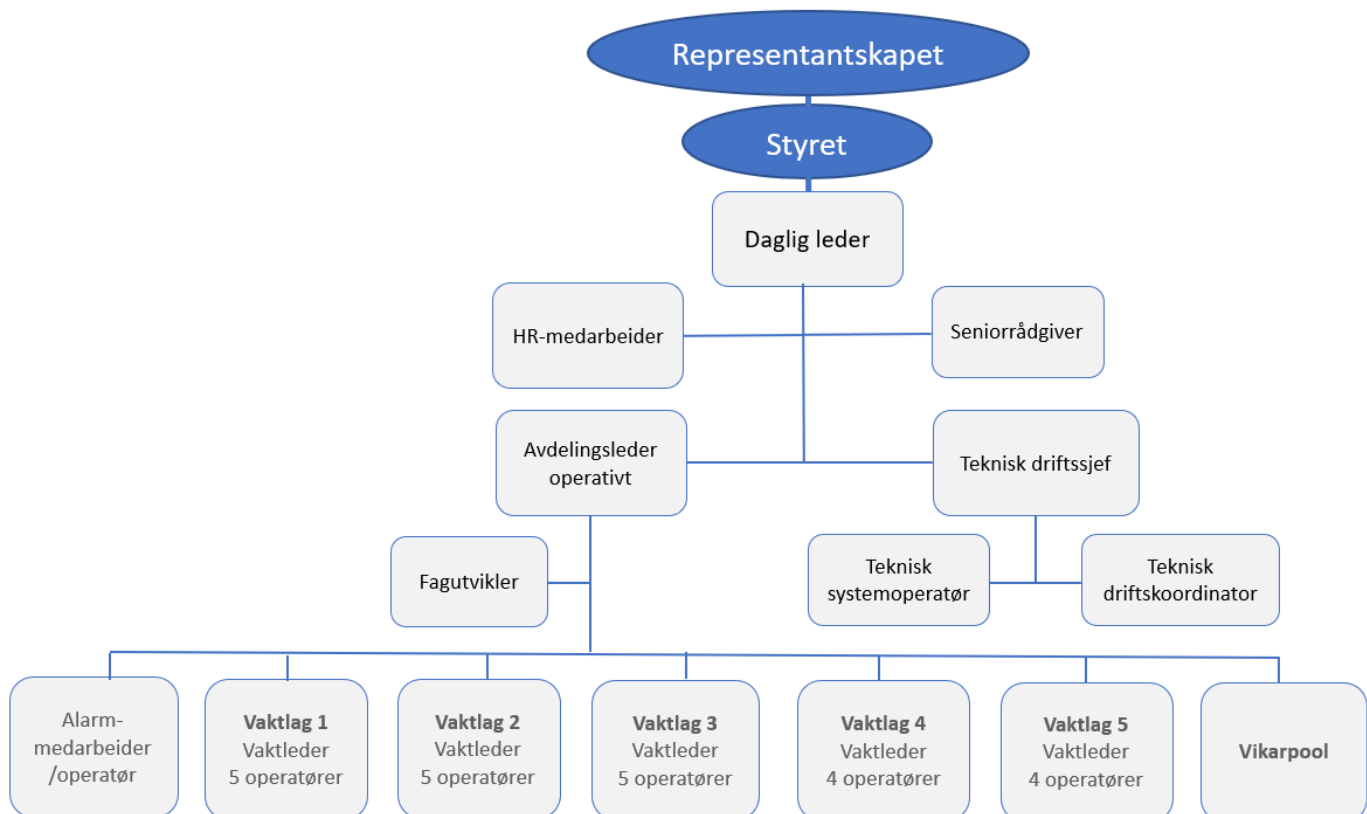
Representantskapet

Styret

Daglig leder

HR-medarbeider

Seniorrådgiver

Avdelingsleder operativt

Teknisk driftssjef

Fagutvikler

Teknisk systemoperatør

Teknisk driftskoordinator

Alarm-medarbeider /operatør

**Vaktlag 1**
Vaktleder
5 operatører

**Vaktlag 2**
Vaktleder
5 operatører

**Vaktlag 3**
Vaktleder
5 operatører

**Vaktlag 4**
Vaktleder
4 operatører

**Vaktlag 5**
Vaktleder
4 operatører

**Vikarpool**